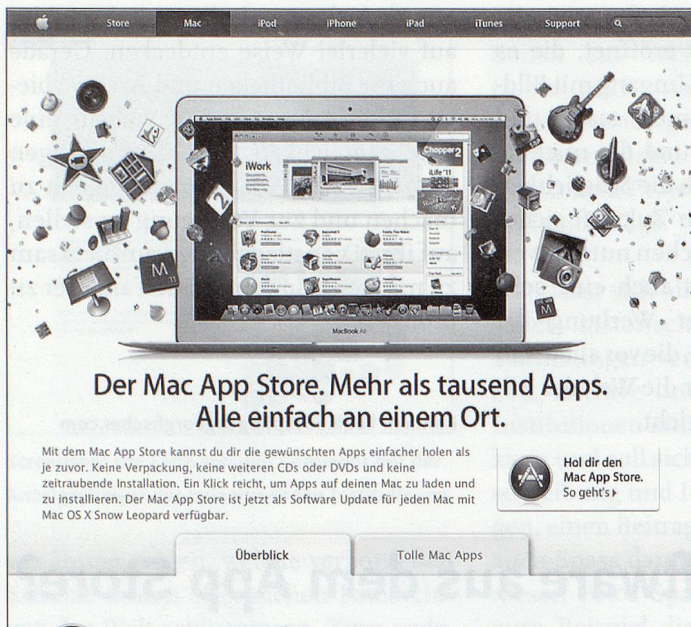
Store Mac iPod iPhone iPad iTunes Support

iWork

Chopper 2

iLife '11

MacBook Air

Der Mac App Store. Mehr als tausend Apps. Alle einfach an einem Ort.

Mit dem Mac App Store kannst du dir die gewünschten Apps einfacher holen als je zuvor. Keine Verpackung, keine weiteren CDs oder DVDs und keine zeitraubende Installation. Ein Klick reicht, um Apps auf deinen Mac zu laden und zu installieren. Der Mac App Store ist jetzt als Software Update für jeden Mac mit Mac OS X Snow Leopard verfügbar.

Hol dir den Mac App Store. So geht's ›

Überblick

Tolle Mac Apps

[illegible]ware aus dem App Store?